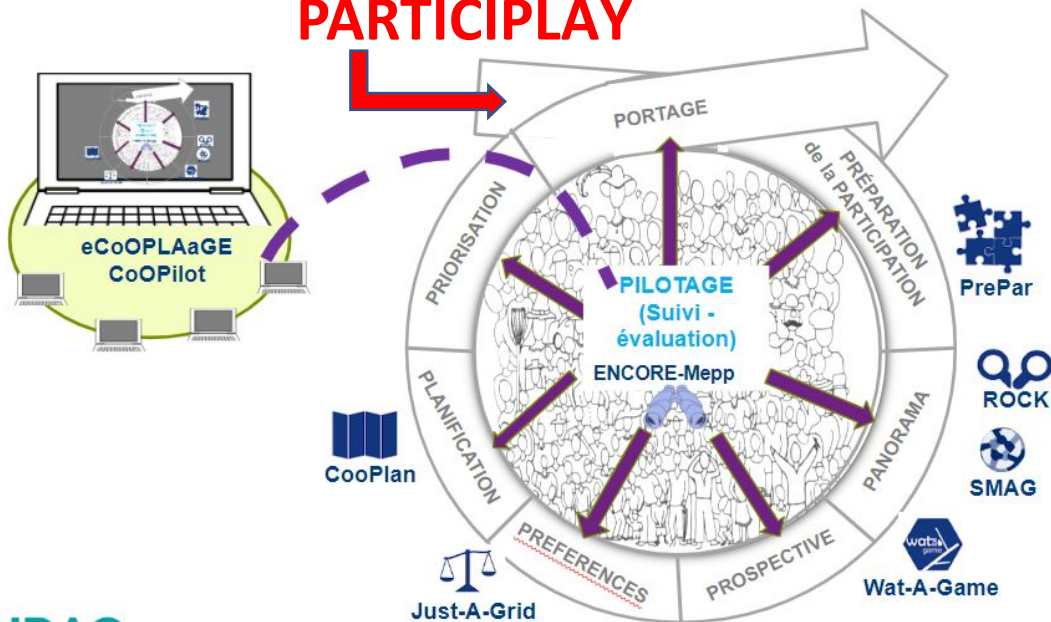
PARTICIPLAY

eCoOPLAaGE
CoOPilot

PORTAGE

PRÉPARATION de la PARTICIPATION

PrePar

PRIORISATION

PILOTAGE
(Suivi - évaluation)

ENCORE-Mepp

ROCK

SMAG

PANORAMA

PLANIFICATION

CooPlan

PREFERENCES

PROSPECTIVE

wat-a-game

Wat-A-Game

Just-A-Grid

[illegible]